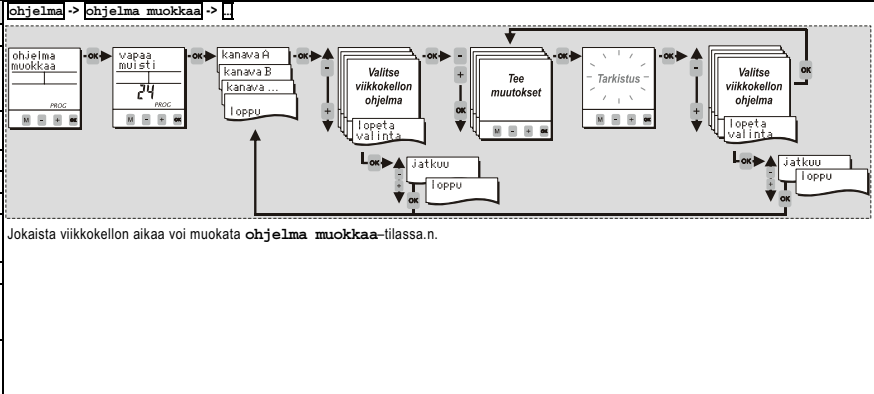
ohjelma -> ohjelma muokkaa -> ..

ohjelma muokkaa

PROG

M - + OK

OK

vapaa muisti

24

PROG

M - + OK

OK

kanava A

kanava B

kanava ...

loppu

OK

-

+

Valitse viikkokellon ohjelma

lopeta valinta

OK

jatkuu

-

+

loppu

OK

OK

-

+

Tee muutokset

M - + OK

OK

Tarkistus

M - + OK

OK

-

+

Valitse viikkokellon ohjelma

lopeta valinta

OK

OK

jatkuu

-

+

loppu

OK

Jokaista viikkokellon aikaa voi muokata ohjelma muokkaa–tilassa.n.